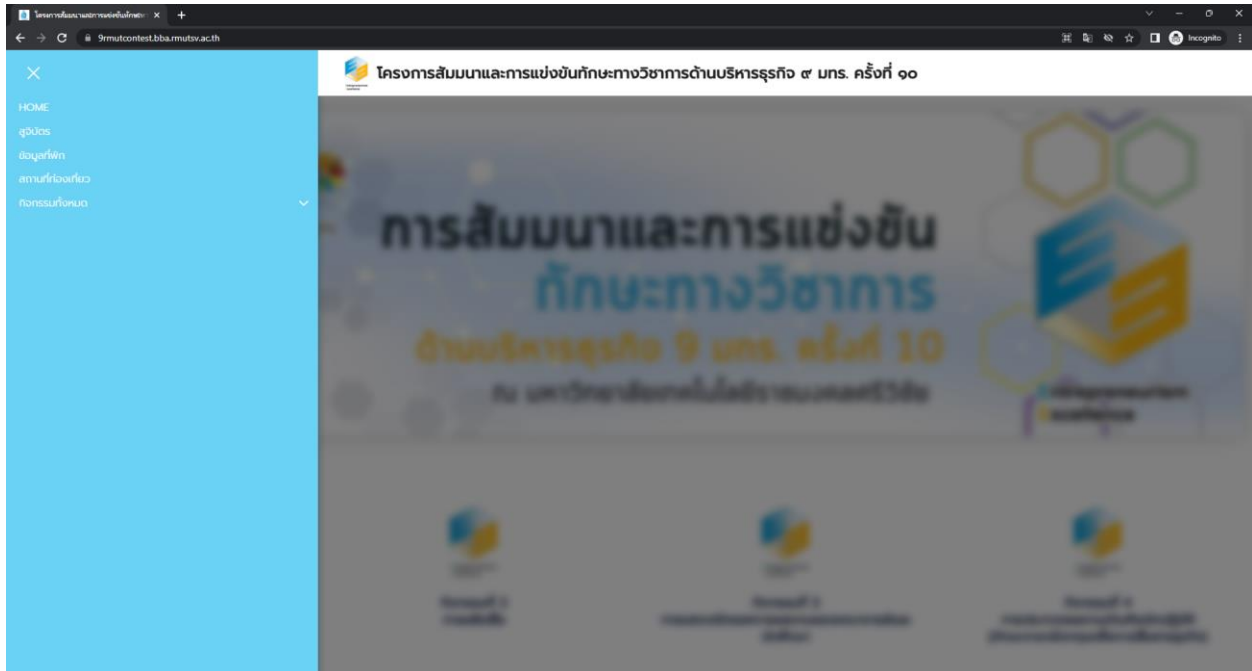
โครงการสัมมนาและการแข่งขันทักษะ ×

9rmutcontest.bba.rmutsv.ac.th

Incognito

×

HOME

สูจิบัตร

ข้อมูลที่พัก

สถานที่ท่องเที่ยว

กิจกรรมทั้งหมด

โครงการสัมมนาและการแข่งขันทักษะทางวิชาการด้านบริหารธุรกิจ ๙ มทร. ครั้งที่ ๑๐

การสัมมนาและการแข่งขัน

ทักษะทางวิชาการ

ด้านบริหารธุรกิจ 9 มทร. ครั้งที่ 10

ณ มหาวิทยาลัยเทคโนโลยีราชมงคลศรีวิชัย

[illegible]

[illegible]

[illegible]